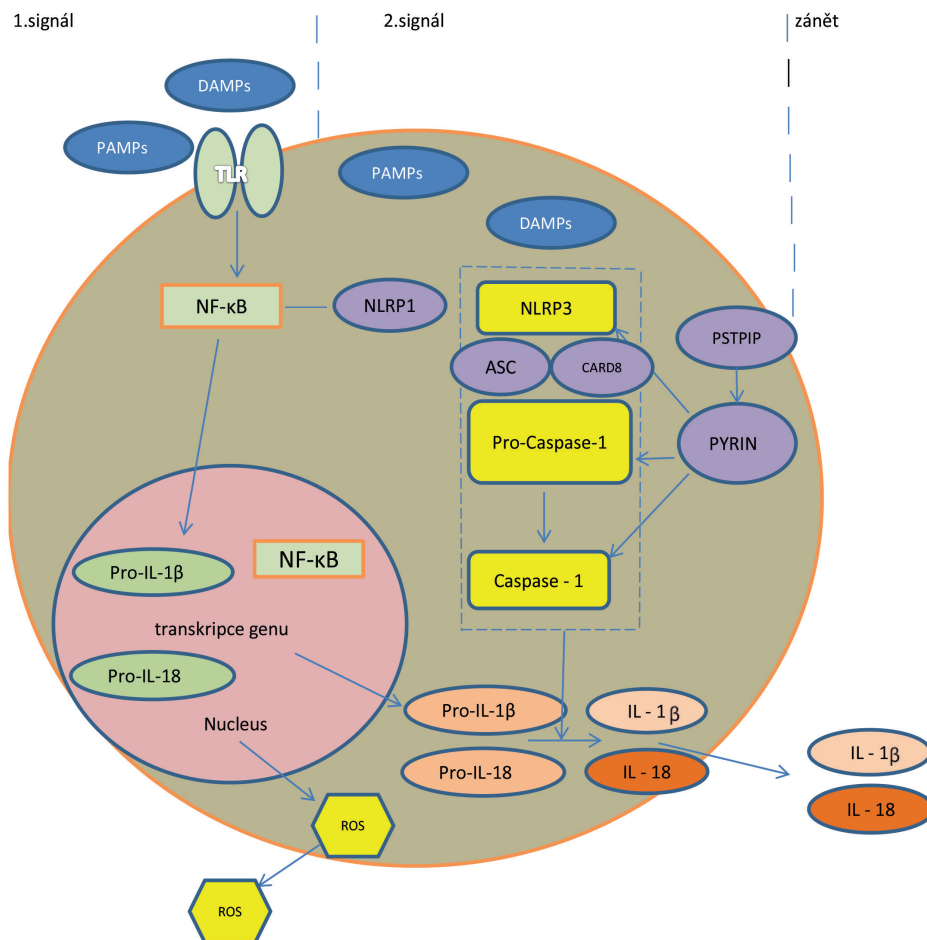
1.signál

2.signál

zánět

DAMPs

PAMPs

TLR

PAMPs

DAMPs

NF-κB

NLRP1

NLRP3

ASC

CARD8

PSTPIP

Pro-Caspase-1

PYRIN

Caspase - 1

Pro-IL-1β

NF-κB

transkripce genu

Pro-IL-18

Nucleus

Pro-IL-1β

IL - 1β

Pro-IL-18

IL - 18

IL - 1β

IL - 18

ROS

ROS